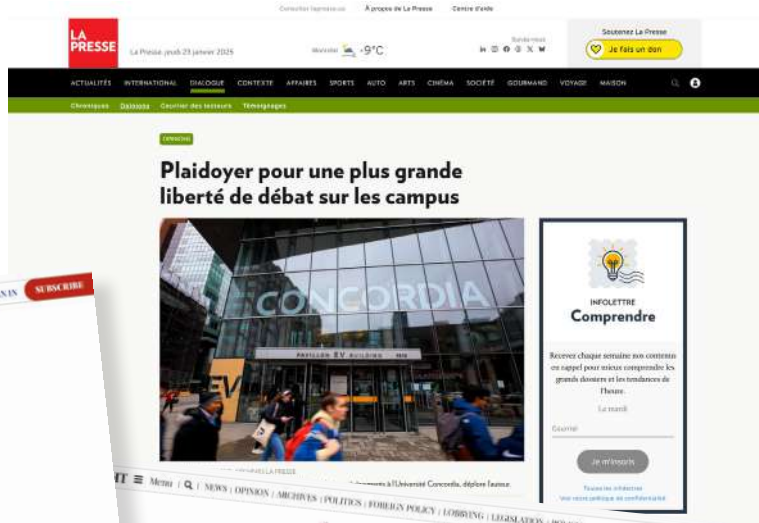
Connexion logement.ca   À propos de La Presse   Centre d'aide

LA PRESSE

La Presse, jeudi 23 janvier 2025

Montréal -9°C

Suivez-nous

Soutenez La Presse
Je fais un don

ACTUALITÉS   INTERNATIONAL   DIALOGUE   CONTEXTE   AFFAIRES   SPORTS   AUTO   ARTS   CINÉMA   SOCIÉTÉ   GOURMAND   VOYAGE   MAISON

Chroniques   Opinions   Courrier des lecteurs   Témoignages

OPINIONS

Plaidoyer pour une plus grande liberté de débat sur les campus

CONCORDIA

PAVILLON EV BUILDING

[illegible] LA PRESSE

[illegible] à l'Université Concordia, déplore l'auteur.

INFOLETTRE
Comprendre

Recevez chaque semaine nos contenus en rappel pour mieux comprendre les grands dossiers et les tendances de l'heure.

Le mardi

Courriel

Je m'inscris

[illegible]
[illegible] politique de confidentialité

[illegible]IN   SUBSCRIBE

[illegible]T ≡ Menu | Q | NEWS | OPINION | ARCHIVES | POLITICS | FOREIGN POLICY | LOBBYING | LEGISLATION | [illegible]